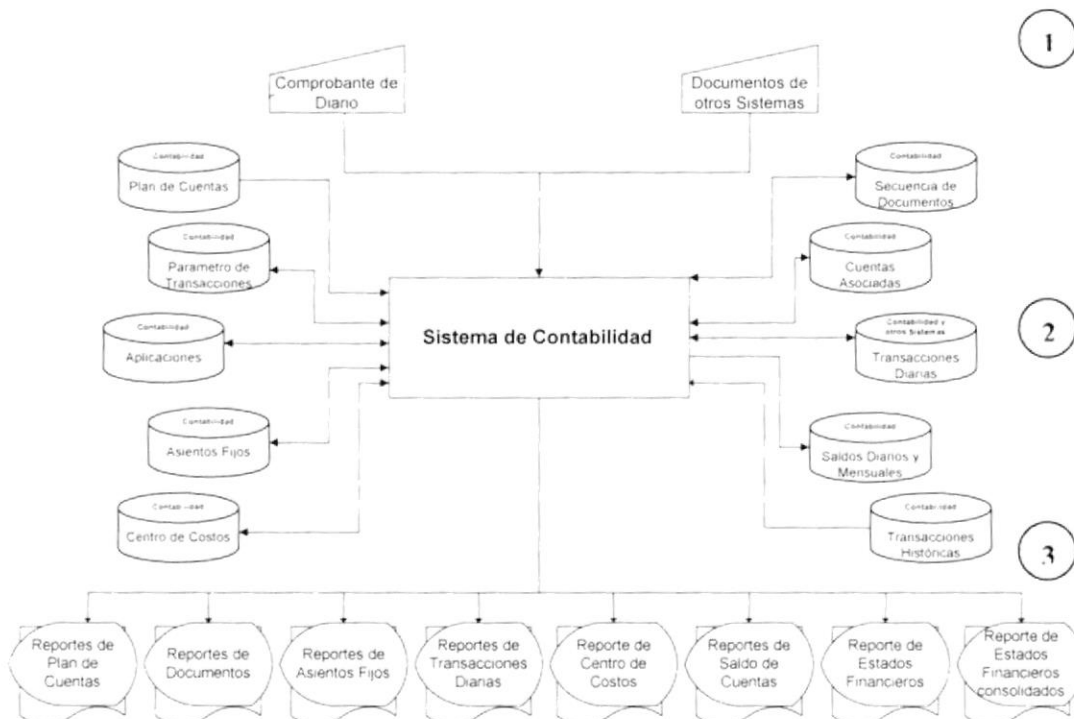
1

Comprobante de Diario

Documentos de otros Sistemas

Contabilidad
Plan de Cuentas

Contabilidad
Parametro de Transacciones

Contabilidad
Aplicaciones

Contabilidad
Asientos Fijos

Contabilidad
Centro de Costos

Sistema de Contabilidad

Contabilidad
Secuencia de Documentos

Contabilidad
Cuentas Asociadas

2

Contabilidad y otros Sistemas
Transacciones Diarias

Contabilidad
Saldos Diarios y Mensuales

Contabilidad
Transacciones Históricas

3

Reportes de Plan de Cuentas

Reportes de Documentos

Reportes de Asientos Fijos

Reportes de Transacciones Diarias

Reporte de Centro de Costos

Reportes de Saldo de Cuentas

Reporte de Estados Financieros

Reporte de Estados Financieros consolidados